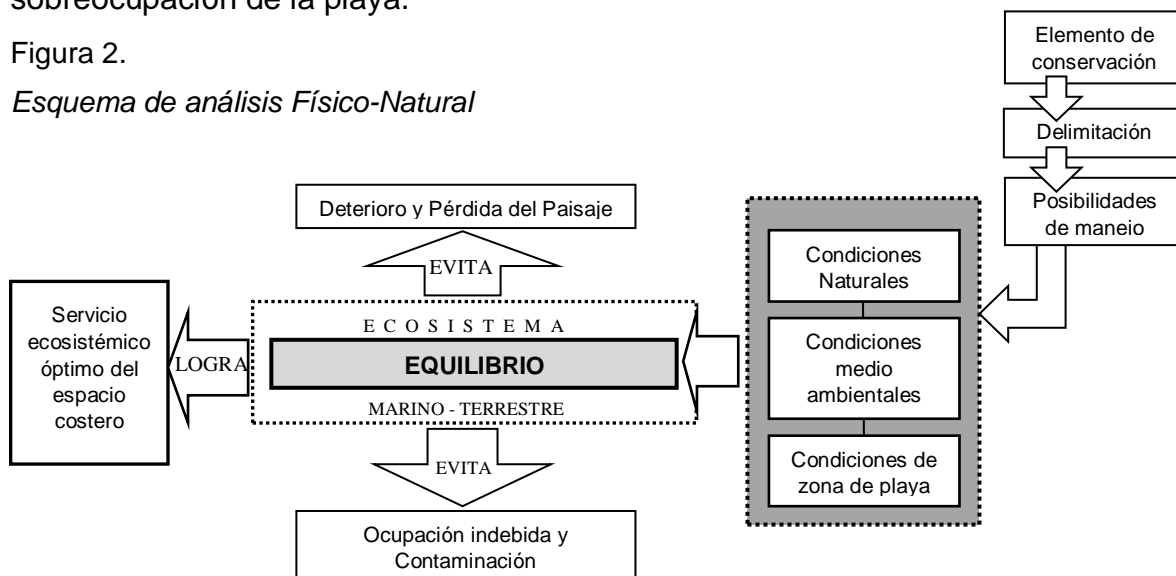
sobreocupación de la playa.

Figura 2.

*Esquema de análisis Físico-Natural*

Elemento de conservación

Delimitación

Posibilidades de manejo

Deterioro y Pérdida del Paisaje

EVITA

Servicio ecosistémico óptimo del espacio costero

LOGRA

E C O S I S T E M A

EQUILIBRIO

MARINO - TERRESTRE

Condiciones Naturales

Condiciones medio ambientales

Condiciones de zona de playa

EVITA

Ocupación indebida y Contaminación